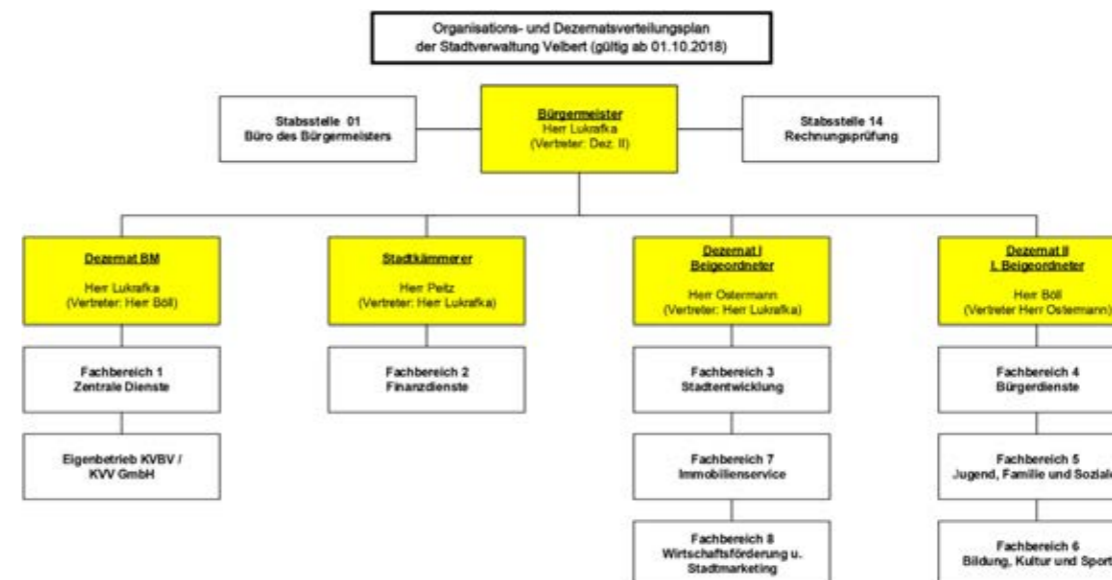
Organisations- und Dezernatsverteilungsplan
der Stadtverwaltung Velbert (gültig ab 01.10.2018)

Stabsstelle 01
Büro des Bürgermeisters

Bürgermeister
Herr Lukrafka
(Vertreter: Dez. II)

Stabsstelle 14
Rechnungsprüfung

Dezernat BM
Herr Lukrafka
(Vertreter: Herr Böll)

Fachbereich 1
Zentrale Dienste

Eigenbetrieb KVBV /
KVV GmbH

Stadtkämmerer
Herr Peitz
(Vertreter: Herr Lukrafka)

Fachbereich 2
Finanzdienste

Dezernat I
Beigeordneter
Herr Ostermann
(Vertreter: Herr Lukrafka)

Fachbereich 3
Stadtentwicklung

Fachbereich 7
Immobilienservice

Fachbereich 8
Wirtschaftsförderung u.
Stadtmarketing

Dezernat II
I. Beigeordneter
Herr Böll
(Vertreter Herr Ostermann)

Fachbereich 4
Bürgerdienste

Fachbereich 5
Jugend, Familie und Soziales

Fachbereich 6
Bildung, Kultur und Sport